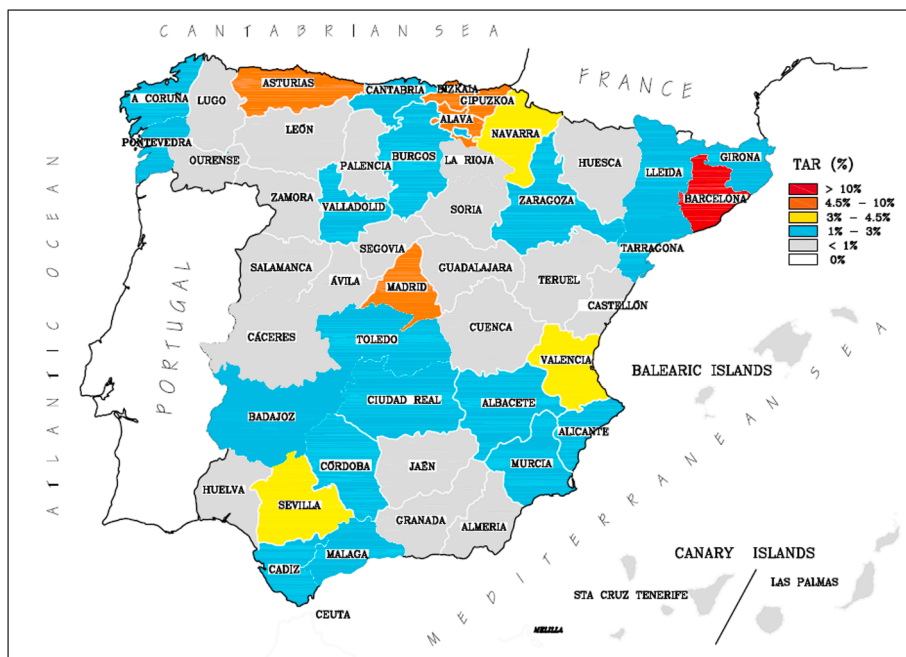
CANTABRIAN SEA

FRANCE

ATLANTIC OCEAN

PORTUGAL

A CORUÑA
LUGO
ASTURIAS
CANTABRIA
BIZKAIA
GIPUZKOA
ALAVA
NAVARRA
PONTEVEDRA
OURENSE
LEÓN
PALENCIA
BURGOS
LA RIOJA
HUESCA
LLEIDA
GIRONA
BARCELONA
ZAMORA
VALLADOLID
SORIA
ZARAGOZA
TARRAGONA
SEGOVIA
SALAMANCA
ÁVILA
MADRID
GUADALAJARA
TERUEL
CASTELLÓN
CÁCERES
TOLEDO
CUENCA
VALENCIA
BADAJOZ
CIUDAD REAL
ALBACETE
ALICANTE
CÓRDOBA
JAÉN
MURCIA
HUELVA
SEVILLA
GRANADA
ALMERIA
CADIZ
MALAGA
CEUTA
MELILLA

TAR (%)
> 10%
4.5% – 10%
3% – 4.5%
1% – 3%
< 1%
0%

BALEARIC ISLANDS

MEDITERRANEAN SEA

CANARY ISLANDS
STA CRUZ TENERIFE
LAS PALMAS